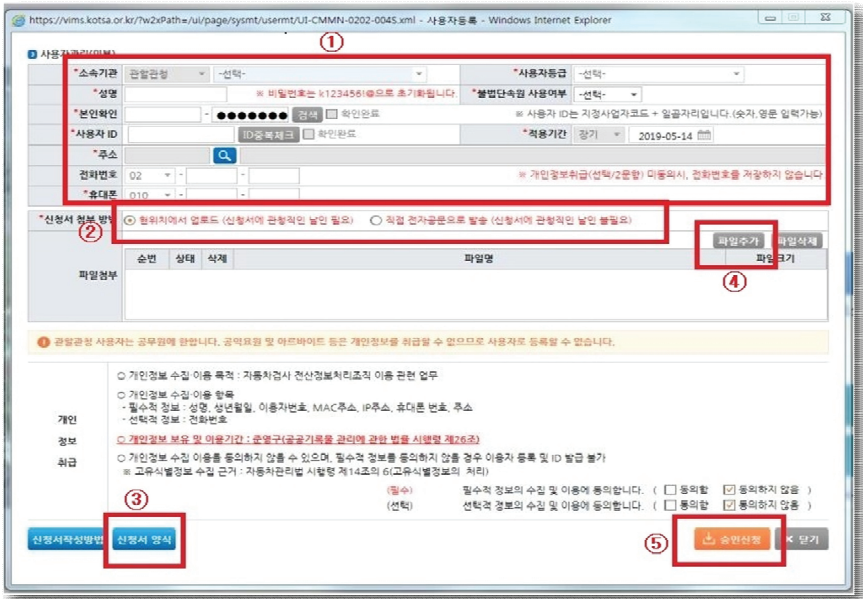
https://vims.kotsa.or.kr/?w2xPath=/ui/page/sysmt/usermt/UI-CMMN-0202-004S.xml - 사용자등록 - Windows Internet Explorer

사용자관리(미배)

①

| *소속기관 | 관할관청 -선택- | *사용자등급 | -선택- |
|---|---|---|---|
| *성명 | ※ 비밀번호는 k123456!@으로 초기화됩니다 | *불법단속원 사용여부 | -선택- |
| *본인확인 | - ●●●●●●● 검색 확인완료 | ※ 사용자 ID는 지정사업자코드 + 일곱자리입니다.(숫자,영문 입력가능) | |
| *사용자 ID | ID중복체크 확인완료 | *적용기간 | 장기 2019-05-14 |
| *주소 | | | |
| 전화번호 | 02 - - | ※ 개인정보취급(선택/2문항) 미동의시, 전화번호를 저장하지 않습니다 | |
| *휴대폰 | 010 - - | | |

*신청서 첨부 방법

②

◉ 현위치에서 업로드 (신청서에 관청직인 날인 필요) ○ 직접 전자공문으로 발송 (신청서에 관청직인 날인 불필요)

파일추가 파일삭제

④

| 순번 | 상태 | 삭제 | 파일명 | 파일크기 |
|---|---|---|---|---|

파일첨부

관할관청 사용자는 공무원에 한합니다. 공익요원 및 아르바이트 등은 개인정보를 취급할 수 없으므로 사용자로 등록할 수 없습니다.

개인 정보 취급

○ 개인정보 수집 이용 목적 : 자동차검사 전산정보처리조직 이용 관련 업무

○ 개인정보 수집·이용 항목
- 필수적 정보 : 성명, 생년월일, 이용자번호, MAC주소, IP주소, 휴대폰 번호, 주소
- 선택적 정보 : 전화번호

○ 개인정보 보유 및 이용기간 : 준영구(공공기록물 관리에 관한 법률 시행령 제26조)

○ 개인정보 수집 이용을 동의하지 않을 수 있으며, 필수적 정보를 동의하지 않을 경우 이용자 등록 및 ID 발급 불가
※ 고유식별정보 수집 근거 : 자동차관리법 시행령 제14조의 6(고유식별정보의 처리)

(필수) 필수적 정보의 수집 및 이용에 동의합니다. ( 동의함 ☑ 동의하지 않음 )
(선택) 선택적 정보의 수집 및 이용에 동의합니다. ( 동의함 ☑ 동의하지 않음 )

③

신청서작성방법 신청서 양식

⑤

승인신청 닫기